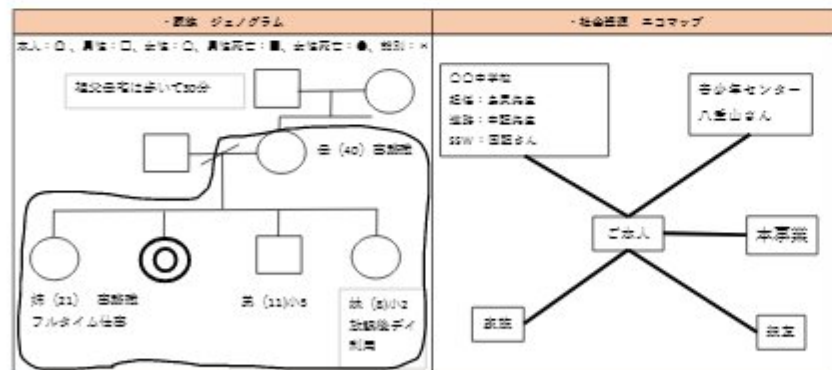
| ・家族 ジェノグラム | ・社会資源 エコマップ |
|---|---|
| 本人：◎、男性：□、女性：○、男性死亡：■、女性死亡：●、離別：× | |

祖父母宅は歩いて30分

母（40）会社員

姉（21） 会社員 フルタイム仕事

弟（11）小5

妹（8）小2 放課後デイ利用

〇〇中学校
担任：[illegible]先生
担当：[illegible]先生
SSW：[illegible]さん

青少年センター
八重山さん

ご本人

本家族

家族

友人